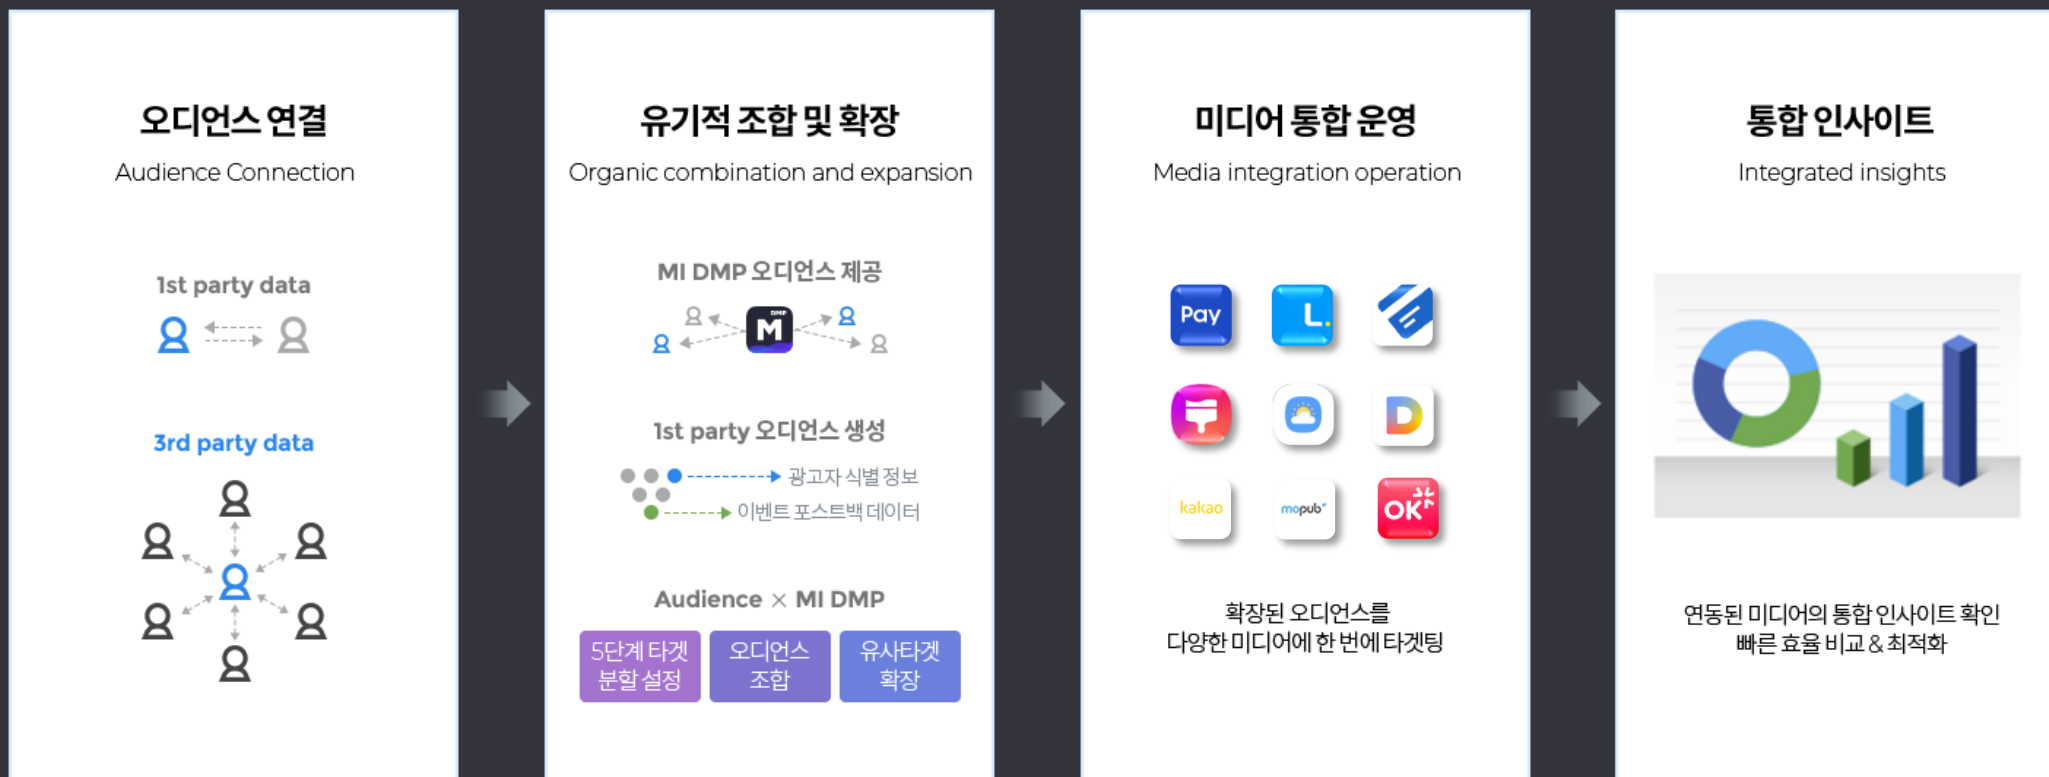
오디언스 연결

Audience Connection

1st party data

3rd party data

유기적 조합 및 확장

Organic combination and expansion

MI DMP 오디언스 제공

M

1st party 오디언스 생성

광고자 식별 정보

이벤트 포스트백 데이터

Audience × MI DMP

| 5단계 타겟 분할 설정 | 오디언스 조합 | 유사타겟 확장 |
|---|---|---|

미디어 통합 운영

Media integration operation

Pay

L.

kakao

mopub

OK

확장된 오디언스를
다양한 미디어에 한 번에 타겟팅

통합 인사이트

Integrated insights

연동된 미디어의 통합 인사이트 확인
빠른 효율 비교 & 최적화